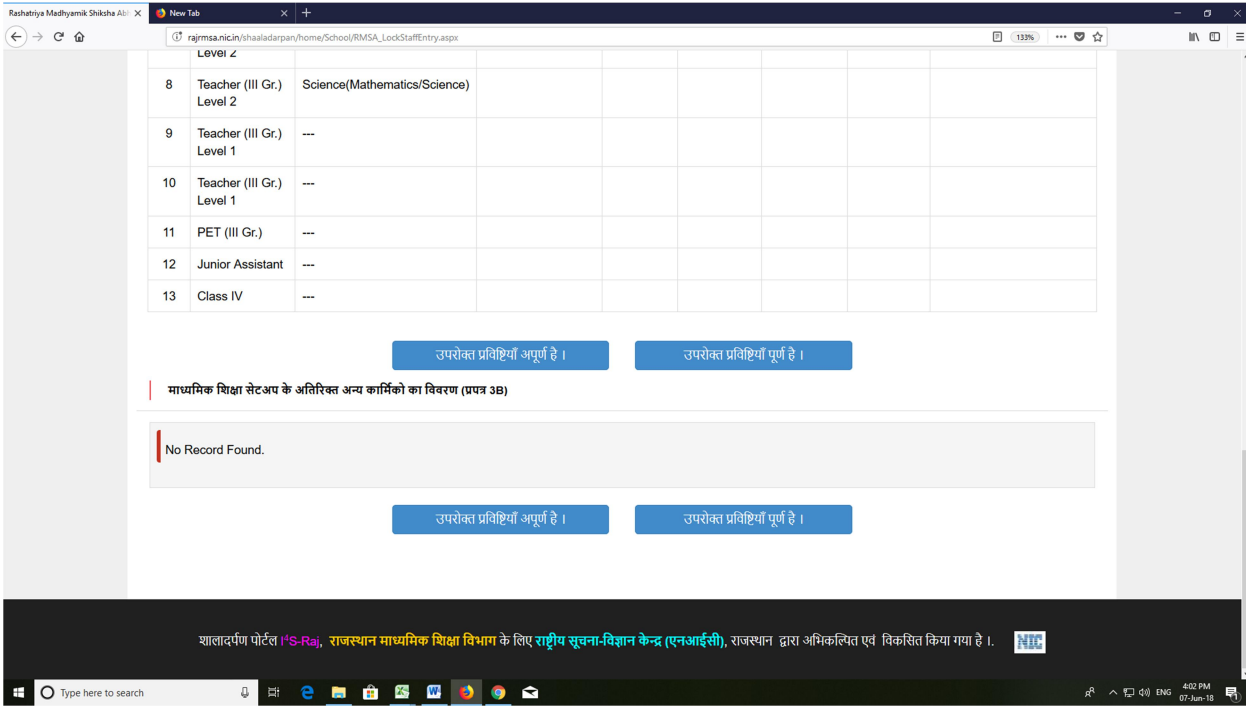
Rashatriya Madhyamik Shiksha Abi ×
New Tab ×
+

rajrmsa.nic.in/shaaladarpan/home/School/RMSA_LockStaffEntry.aspx
133%

| | Level 2 | | | | | | | |
|---|---|---|---|---|---|---|---|---|
| 8 | Teacher (III Gr.) Level 2 | Science(Mathematics/Science) | | | | | | |
| 9 | Teacher (III Gr.) Level 1 | --- | | | | | | |
| 10 | Teacher (III Gr.) Level 1 | --- | | | | | | |
| 11 | PET (III Gr.) | --- | | | | | | |
| 12 | Junior Assistant | --- | | | | | | |
| 13 | Class IV | --- | | | | | | |

उपरोक्त प्रविष्टियाँ अपूर्ण है ।
उपरोक्त प्रविष्टियाँ पूर्ण है ।

माध्यमिक शिक्षा सेटअप के अतिरिक्त अन्य कार्मिको का विवरण (प्रपत्र 3B)

No Record Found.

उपरोक्त प्रविष्टियाँ अपूर्ण है ।
उपरोक्त प्रविष्टियाँ पूर्ण है ।

शालादर्पण पोर्टल I$^4$S-Raj, राजस्थान माध्यमिक शिक्षा विभाग के लिए राष्ट्रीय सूचना-विज्ञान केन्द्र (एनआईसी), राजस्थान द्वारा अभिकल्पित एवं विकसित किया गया है ।
NIC

Type here to search
ENG 4:02 PM 07-Jun-18